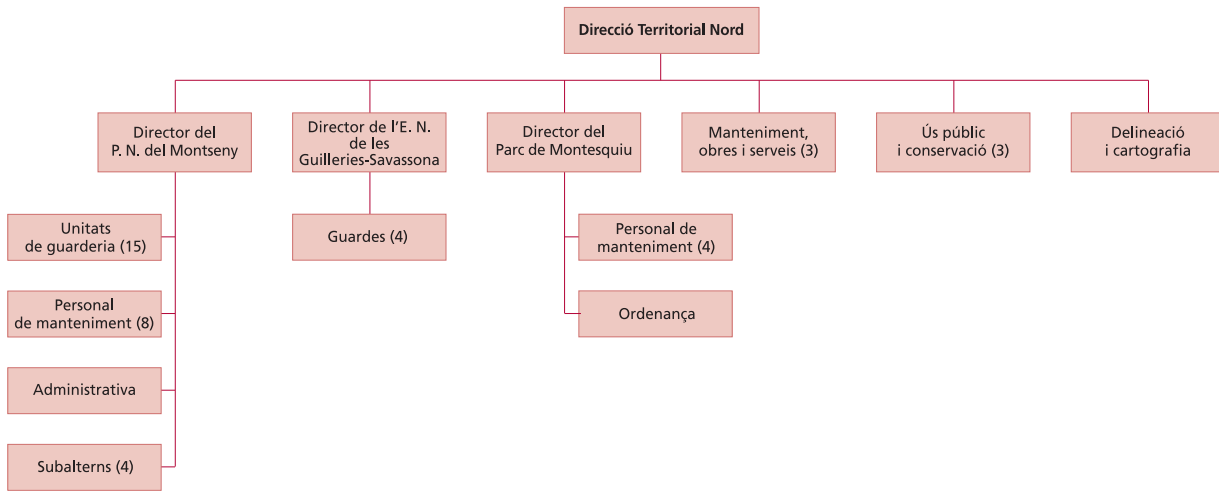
Direcció Territorial Nord

Director del P. N. del Montseny

Director de l'E. N. de les Guilleries-Savassona

Director del Parc de Montesquiu

Manteniment, obres i serveis (3)

Ús públic i conservació (3)

Delineació i cartografia

Unitats de guarderia (15)

Personal de manteniment (8)

Administrativa

Subalterns (4)

Guardes (4)

Personal de manteniment (4)

Ordenança